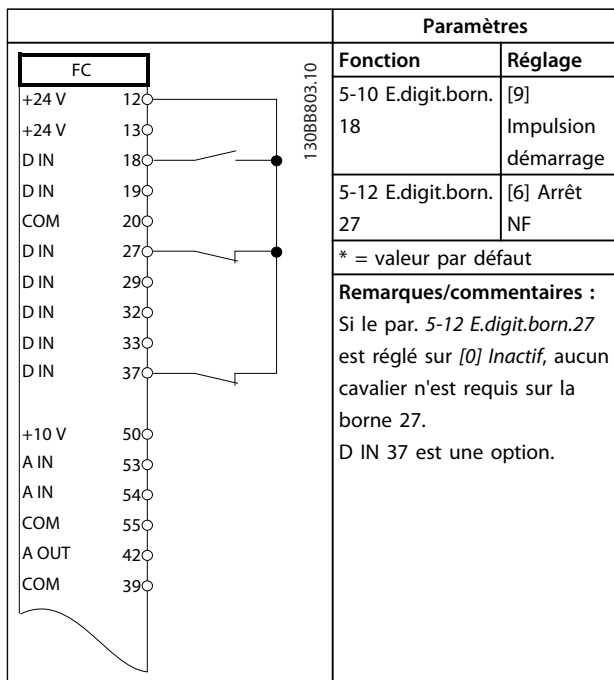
| | Paramètres | |
|---|---|---|
| FC<br>+24 V 12<br>+24 V 13<br>D IN 18<br>D IN 19<br>COM 20<br>D IN 27<br>D IN 29<br>D IN 32<br>D IN 33<br>D IN 37<br>+10 V 50<br>A IN 53<br>A IN 54<br>COM 55<br>A OUT 42<br>COM 39<br>130BB803.10 | **Fonction** | **Réglage** |
| | 5-10 E.digit.born. 18 | [9] Impulsion démarrage |
| | 5-12 E.digit.born. 27 | [6] Arrêt NF |
| | * = valeur par défaut | |
| | **Remarques/commentaires :** Si le par. *5-12 E.digit.born.27* est réglé sur *[0] Inactif*, aucun cavalier n'est requis sur la borne 27. D IN 37 est une option. | |